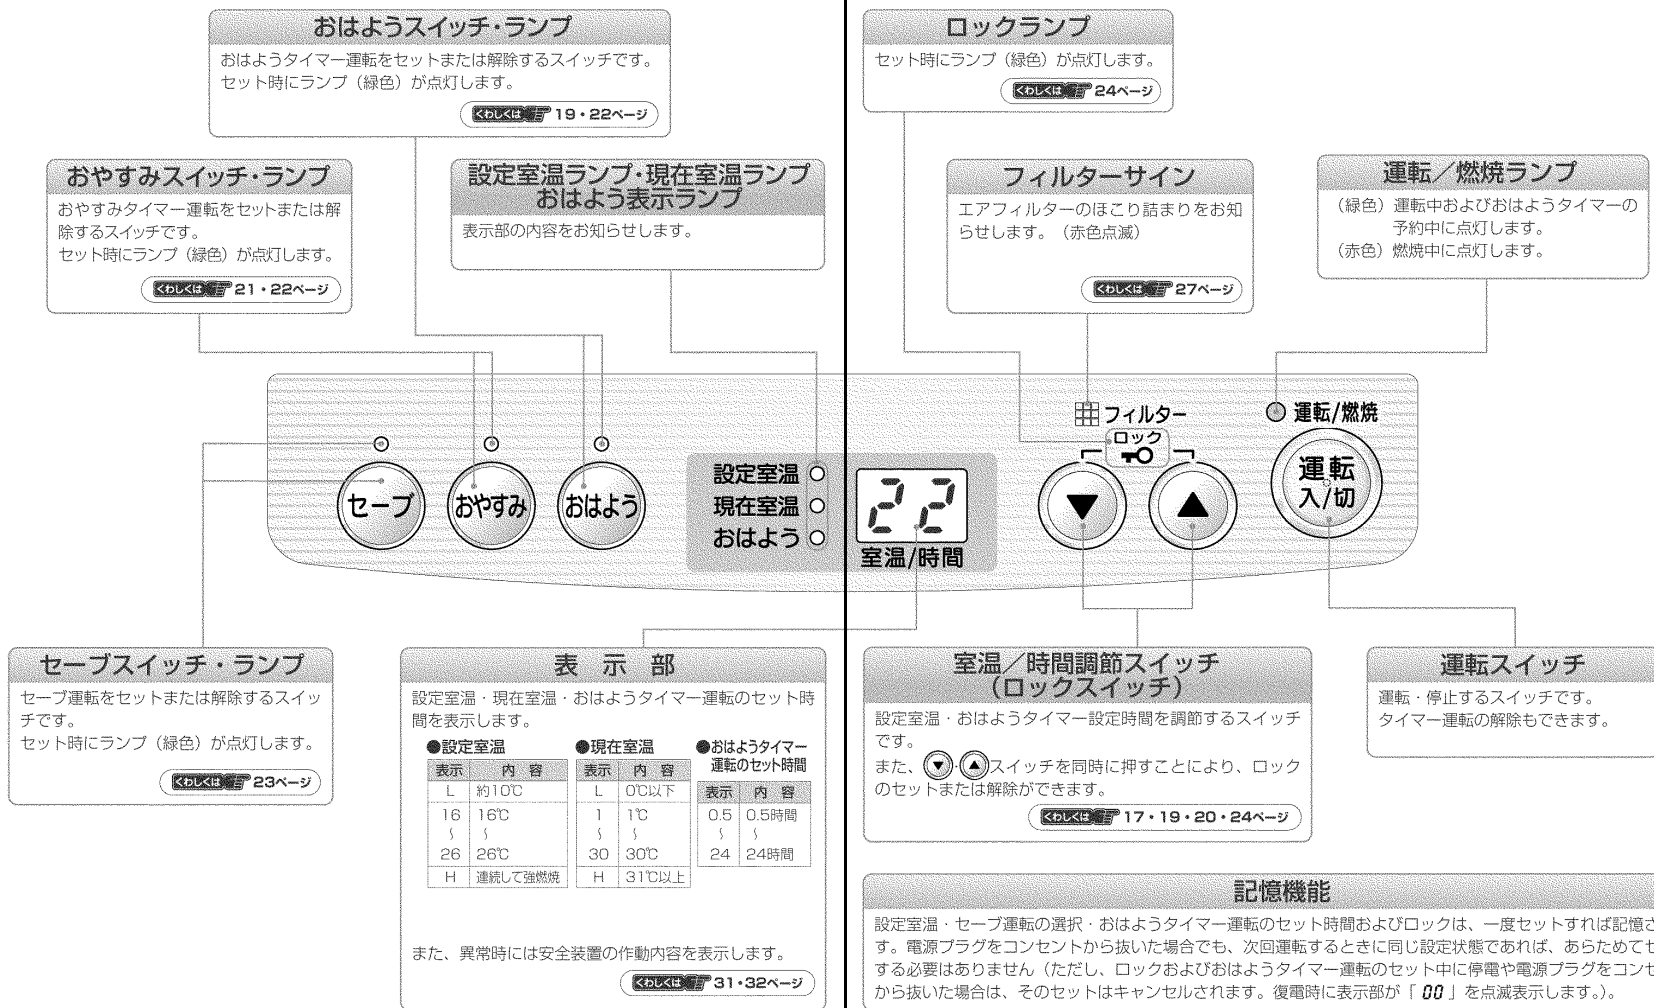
おはようスイッチ・ランプ
おはようタイマー運転をセットまたは解除するスイッチです。セット時にランプ（緑色）が点灯します。
くわしくは 19・22ページ

おやすみスイッチ・ランプ
おやすみタイマー運転をセットまたは解除するスイッチです。
セット時にランプ（緑色）が点灯します。
くわしくは 21・22ページ

設定室温ランプ・現在室温ランプ
おはよう表示ランプ
表示部の内容をお知らせします。

ロックランプ
セット時にランプ（緑色）が点灯します。
くわしくは 24ページ

フィルターサイン
エアフィルターのほこり詰まりをお知らせします。（赤色点滅）
くわしくは 27ページ

運転／燃焼ランプ
（緑色）運転中およびおはようタイマーの予約中に点灯します。
（赤色）燃焼中に点灯します。

フィルター
運転/燃焼
ロック
セーブ
おやすみ
おはよう
設定室温
現在室温
おはよう
22
室温/時間
運転
入/切

セーブスイッチ・ランプ
セーブ運転をセットまたは解除するスイッチです。
セット時にランプ（緑色）が点灯します。
くわしくは 23ページ

表　示　部
設定室温・現在室温・おはようタイマー運転のセット時間を表示します。
●設定室温

| 表示 | 内　容 |
|---|---|
| L | 約10℃ |
| 16 | 16℃ |
| ﹏ | ﹏ |
| 26 | 26℃ |
| H | 連続して強燃焼 |

●現在室温

| 表示 | 内　容 |
|---|---|
| L | 0℃以下 |
| 1 | 1℃ |
| ﹏ | ﹏ |
| 30 | 30℃ |
| H | 31℃以上 |

●おはようタイマー運転のセット時間

| 表示 | 内　容 |
|---|---|
| 0.5 | 0.5時間 |
| ﹏ | ﹏ |
| 24 | 24時間 |

また、異常時には安全装置の作動内容を表示します。
くわしくは 31・32ページ

室温／時間調節スイッチ
（ロックスイッチ）
設定室温・おはようタイマー設定時間を調節するスイッチです。
また、▼・▲スイッチを同時に押すことにより、ロックのセットまたは解除ができます。
くわしくは 17・19・20・24ページ

運転スイッチ
運転・停止するスイッチです。
タイマー運転の解除もできます。

記憶機能
設定室温・セーブ運転の選択・おはようタイマー運転のセット時間およびロックは、一度セットすれば記憶さ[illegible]す。電源プラグをコンセントから抜いた場合でも、次回運転するときに同じ設定状態であれば、あらためてセ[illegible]する必要はありません（ただし、ロックおよびおはようタイマー運転のセット中に停電や電源プラグをコンセ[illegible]から抜いた場合は、そのセットはキャンセルされます。復電時に表示部が「 00 」を点滅表示します。)。